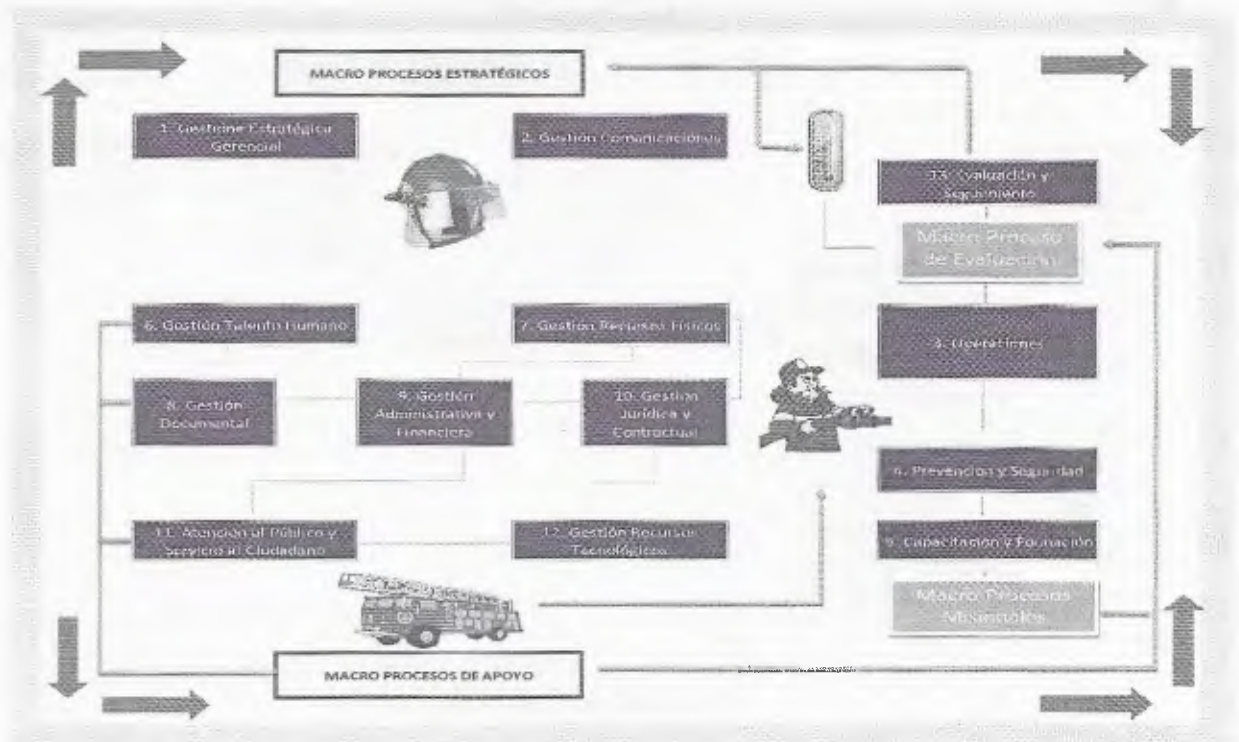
MACRO PROCESOS ESTRATÉGICOS

1. Gestione Estratégica Gerencial

2. Gestión Comunicaciones

13. Evaluación y Seguimiento

Macro Proceso de Evaluación

6. Gestión Talento Humano

7. Gestión Recursos Físicos

3. Operaciones

8. Gestión Documental

9. Gestión Administrativa y Financiera

10. Gestión Jurídica y Contractual

4. Prevención y Seguridad

11. Atención al Público y Servicio al Ciudadano

12. Gestión Recursos Tecnológicos

5. Capacitación y Formación

Macro Procesos Misionales

MACRO PROCESOS DE APOYO